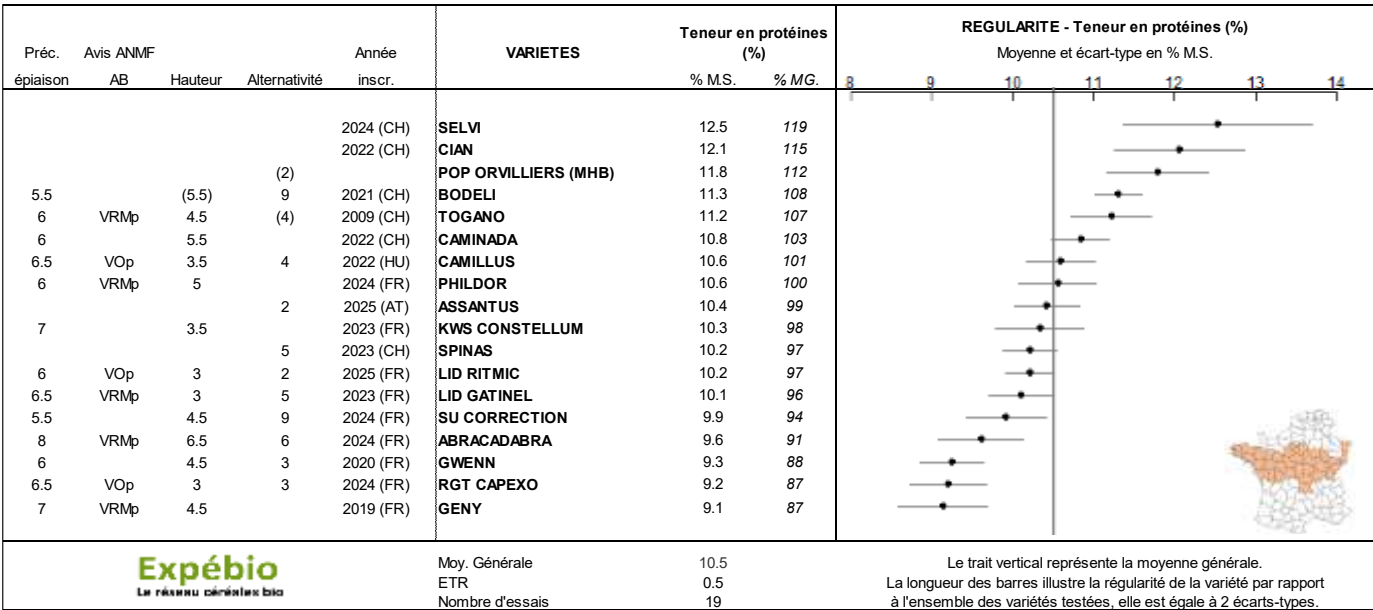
| Préc. épiaison | Avis ANMF AB | Hauteur | Alternativité | Année inscr. | VARIETES | Teneur en protéines (%) % M.S. | % MG. |
|---|---|---|---|---|---|---|---|
| | | | | 2024 (CH) | SELVI | 12.5 | 119 |
| | | | | 2022 (CH) | CIAN | 12.1 | 115 |
| | | | (2) | | POP ORVILLIERS (MHB) | 11.8 | 112 |
| 5.5 | | (5.5) | 9 | 2021 (CH) | BODELI | 11.3 | 108 |
| 6 | VRMp | 4.5 | (4) | 2009 (CH) | TOGANO | 11.2 | 107 |
| 6 | | 5.5 | | 2022 (CH) | CAMINADA | 10.8 | 103 |
| 6.5 | VOp | 3.5 | 4 | 2022 (HU) | CAMILLUS | 10.6 | 101 |
| 6 | VRMp | 5 | | 2024 (FR) | PHILDOR | 10.6 | 100 |
| | | | 2 | 2025 (AT) | ASSANTUS | 10.4 | 99 |
| 7 | | 3.5 | | 2023 (FR) | KWS CONSTELLUM | 10.3 | 98 |
| | | | 5 | 2023 (CH) | SPINAS | 10.2 | 97 |
| 6 | VOp | 3 | 2 | 2025 (FR) | LID RITMIC | 10.2 | 97 |
| 6.5 | VRMp | 3 | 5 | 2023 (FR) | LID GATINEL | 10.1 | 96 |
| 5.5 | | 4.5 | 9 | 2024 (FR) | SU CORRECTION | 9.9 | 94 |
| 8 | VRMp | 6.5 | 6 | 2024 (FR) | ABRACADABRA | 9.6 | 91 |
| 6 | | 4.5 | 3 | 2020 (FR) | GWENN | 9.3 | 88 |
| 6.5 | VOp | 3 | 3 | 2024 (FR) | RGT CAPEXO | 9.2 | 87 |
| 7 | VRMp | 4.5 | | 2019 (FR) | GENY | 9.1 | 87 |

REGULARITE - Teneur en protéines (%)
Moyenne et écart-type en % M.S.
8 9 10 11 12 13 14

Expébio
Le réseau céréales bio

Moy. Générale 10.5
ETR 0.5
Nombre d'essais 19

Le trait vertical représente la moyenne générale.
La longueur des barres illustre la régularité de la variété par rapport à l'ensemble des variétés testées, elle est égale à 2 écarts-types.